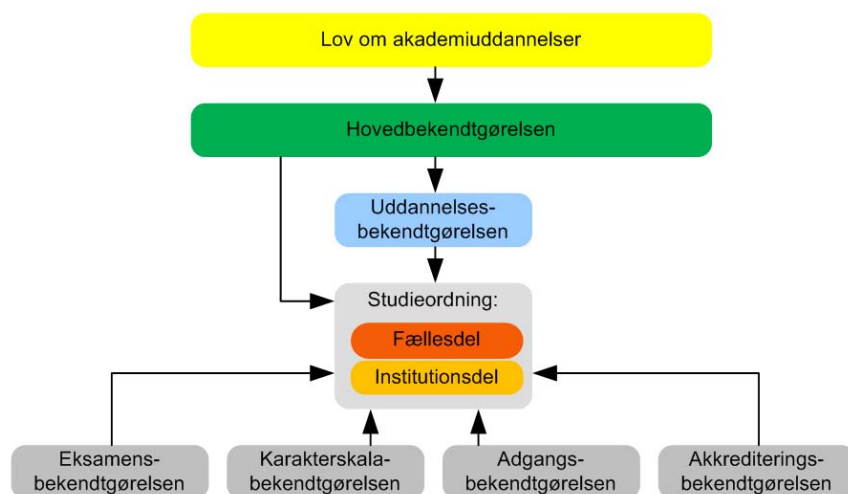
Lov om akademiuddannelser

Hovedbekendtgørelsen

Uddannelses-bekendtgørelsen

Studieordning:

Fællesdel

Institutionsdel

Eksamens-bekendtgørelsen

Karakterskala-bekendtgørelsen

Adgangs-bekendtgørelsen

Akkrediterings-bekendtgørelsen